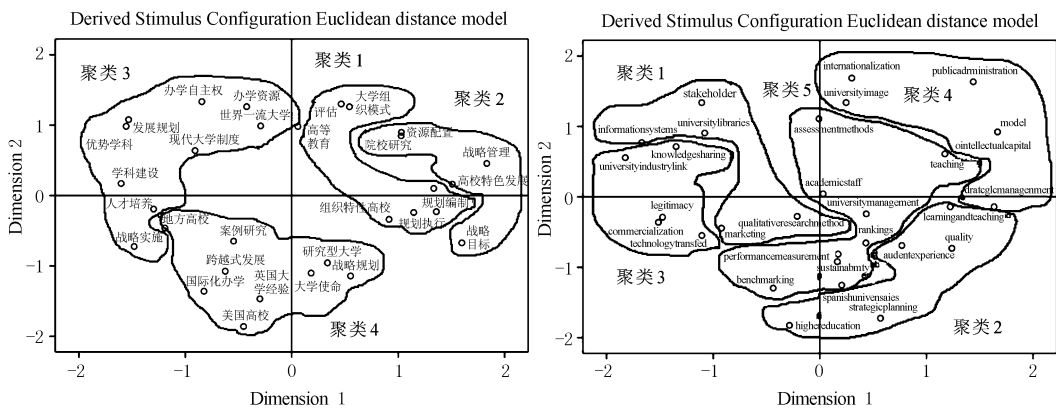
Derived Stimulus Configuration Euclidean distance model

聚类 3
聚类 1
聚类 2
聚类 4

办学自主权
办学资源
世界一流大学
发展规划
现代大学制度
优势学科
学科建设
人才培养
地方高校
战略实施
案例研究
跨越式发展
国际化办学
英国大学经验
美国高校
大学组织模式
评估
高等教育
资源配置
院校研究
战略管理
高校特色发展
组织特性高校
规划编制
规划执行
战略目标
研究型大学
战略规划
大学使命

Dimension 2
Dimension 1
2
1
0
−1
−2
−2
−1
0
1
2

Derived Stimulus Configuration Euclidean distance model

聚类 1
聚类 5
聚类 4
聚类 3
聚类 2

internationalization
publicadministration
universityimage
stakeholder
universitylibraries
assessmentmethods
model
informationsystems
knowledgesharing
universityindustrylink
ointellectualcapital
teaching
academicstaff
dratcgicmanangenment
universitymanagement
learningandteaching
legitimacy
commercialization
technologytransfed
qualitativeresearchmethod
marketing
rankings
quality
audentexperience
performancemeasurement
sustainabmty
benchmarking
spanishuniversaies
strategicplanning
highereducation

Dimension 2
Dimension 1
2
1
0
−1
−2
−2
−1
0
1
2